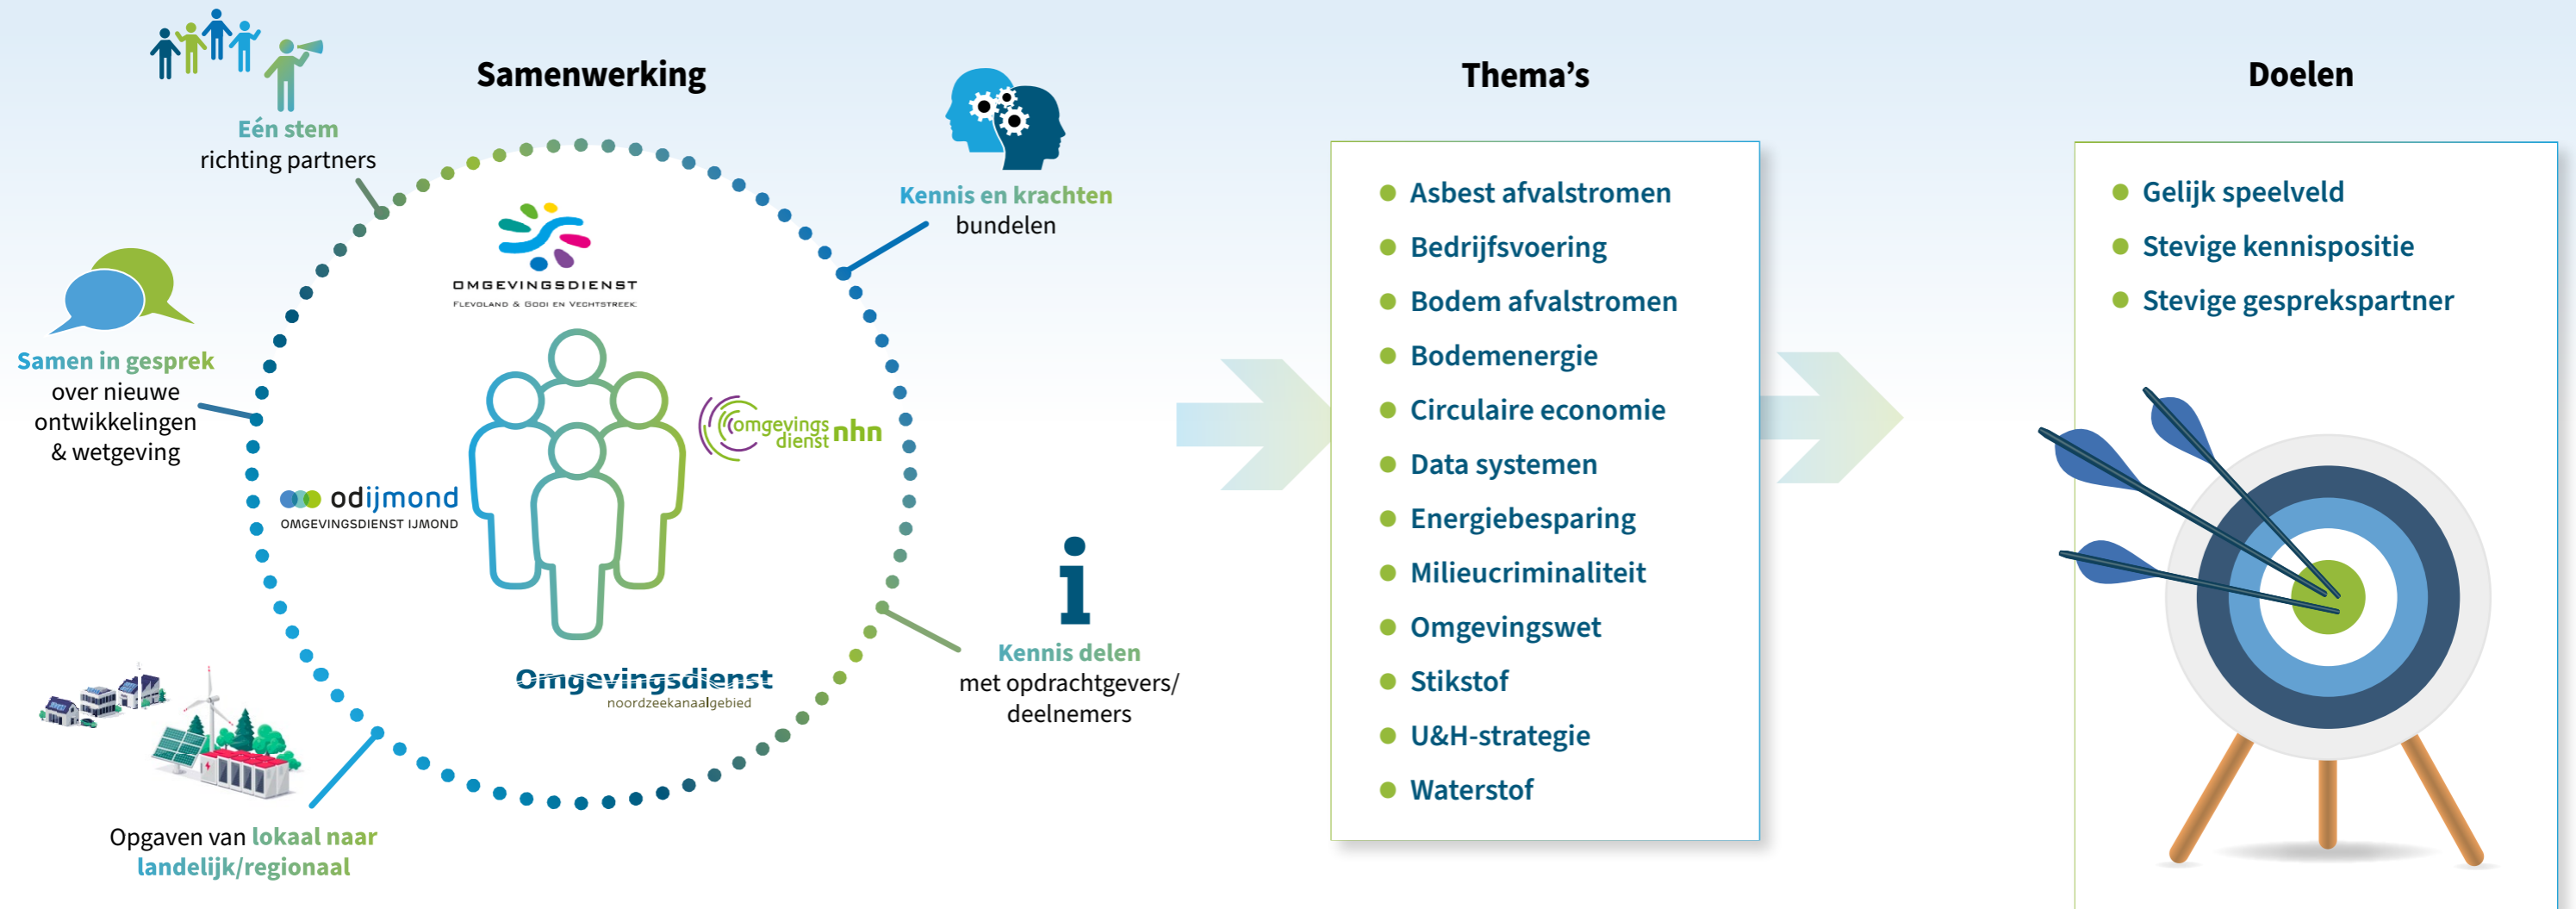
Samenwerking

Eén stem
richting partners

Kennis en krachten
bundelen

Samen in gesprek
over nieuwe ontwikkelingen & wetgeving

OMGEVINGSDIENST
FLEVOLAND & GOOI EN VECHTSTREEK

omgevings dienst nhn

odijmond
OMGEVINGSDIENST IJMOND

Omgevingsdienst
noordzeekanaalgebied

Kennis delen
met opdrachtgevers/ deelnemers

Opgaven van lokaal naar landelijk/regionaal

Thema's

- Asbest afvalstromen
- Bedrijfsvoering
- Bodem afvalstromen
- Bodemenergie
- Circulaire economie
- Data systemen
- Energiebesparing
- Milieucriminaliteit
- Omgevingswet
- Stikstof
- U&H-strategie
- Waterstof

Doelen

- Gelijk speelveld
- Stevige kennispositie
- Stevige gesprekspartner